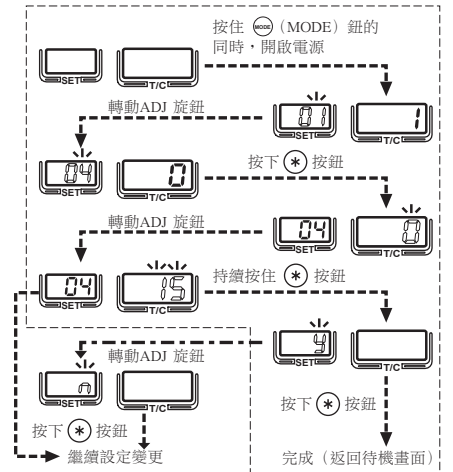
按住 MODE（MODE）鈕的同時，開啟電源

SET T/C

轉動ADJ 旋鈕

01 1
SET T/C

04 0
SET T/C

按下 ✱ 按鈕

轉動ADJ 旋鈕

04 0
SET T/C

04 15
SET T/C

持續按住 ✱ 按鈕

4
SET T/C

轉動ADJ 旋鈕

n
SET T/C

按下 ✱ 按鈕

按下 ✱ 按鈕

繼續設定變更

完成（返回待機畫面）